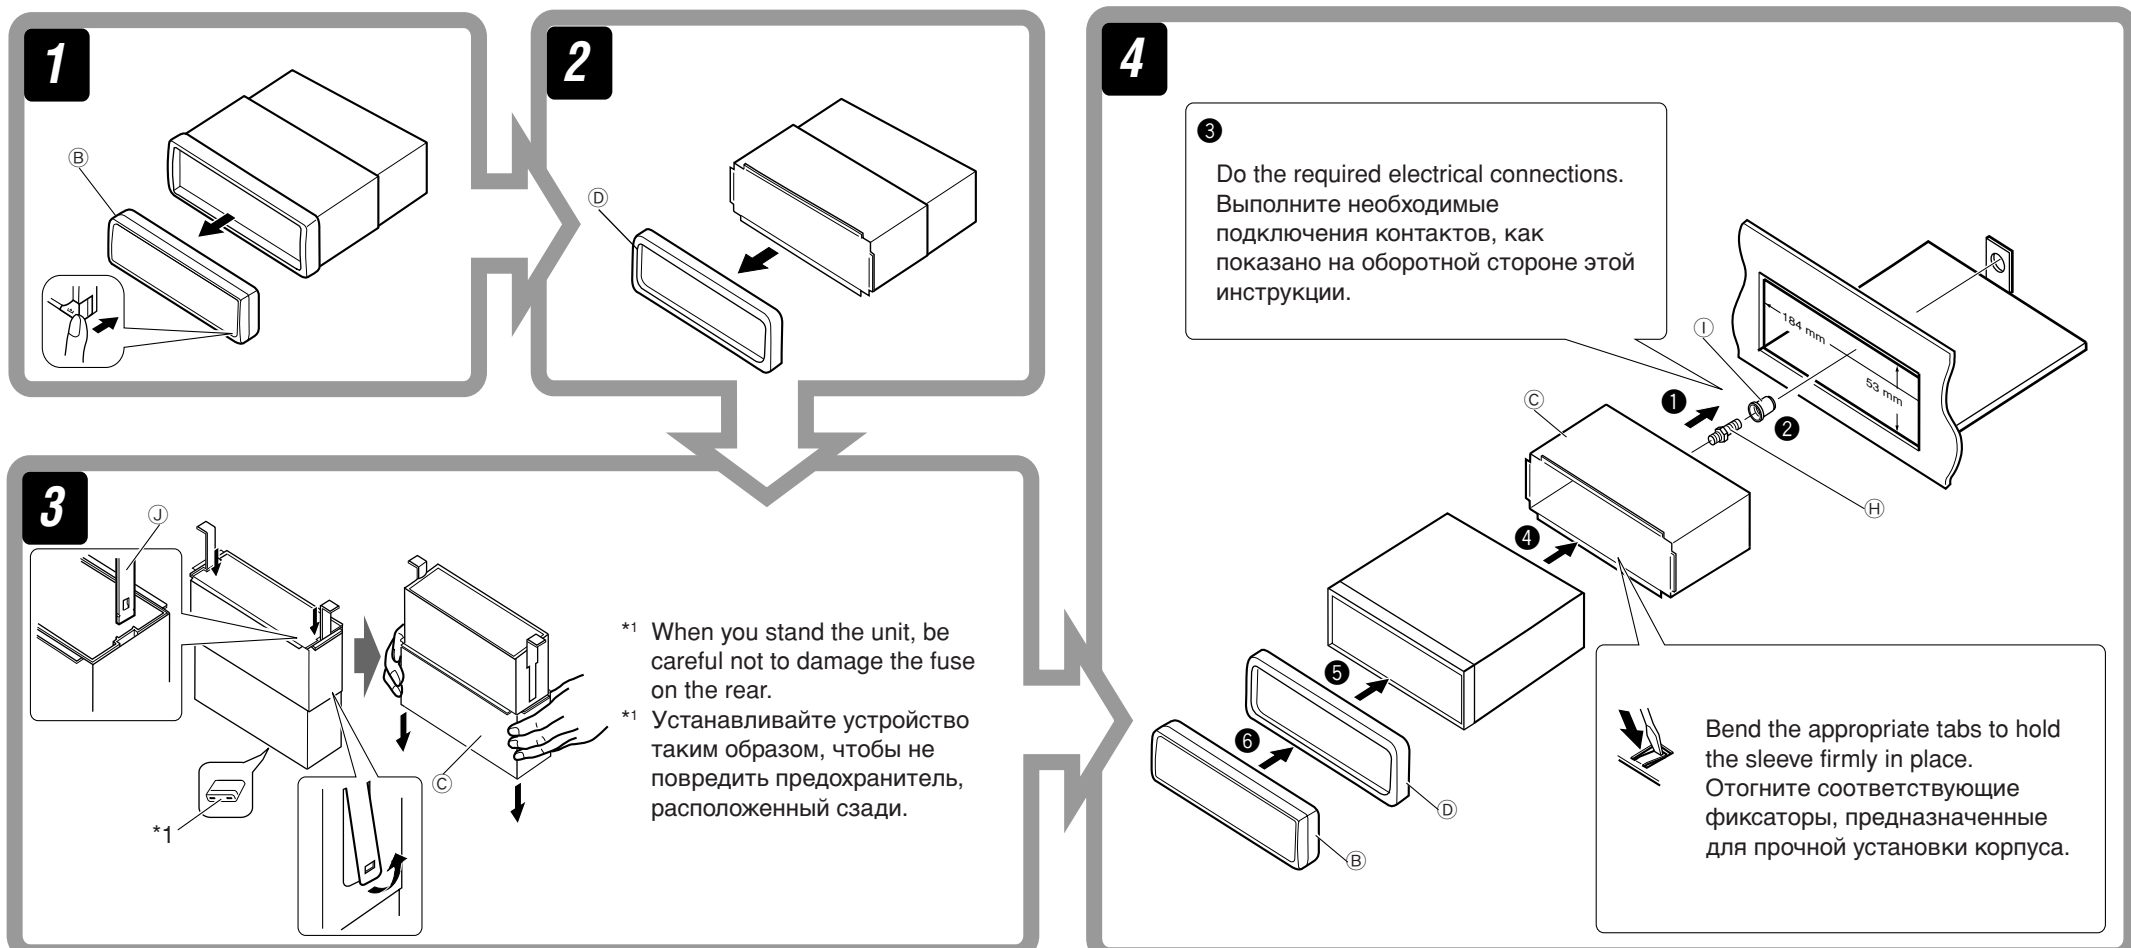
1

Ⓑ

2

Ⓓ

3

Ⓙ

Ⓒ

*1

*1 When you stand the unit, be careful not to damage the fuse on the rear.

*1 Устанавливайте устройство таким образом, чтобы не повредить предохранитель, расположенный сзади.

4

❸

Do the required electrical connections.
Выполните необходимые подключения контактов, как показано на оборотной стороне этой инструкции.

Ⓘ

184 mm

53 mm

❶

❷

Ⓒ

Ⓗ

❹

❺

❻

Ⓓ

Ⓑ

Bend the appropriate tabs to hold the sleeve firmly in place.
Отогните соответствующие фиксаторы, предназначенные для прочной установки корпуса.